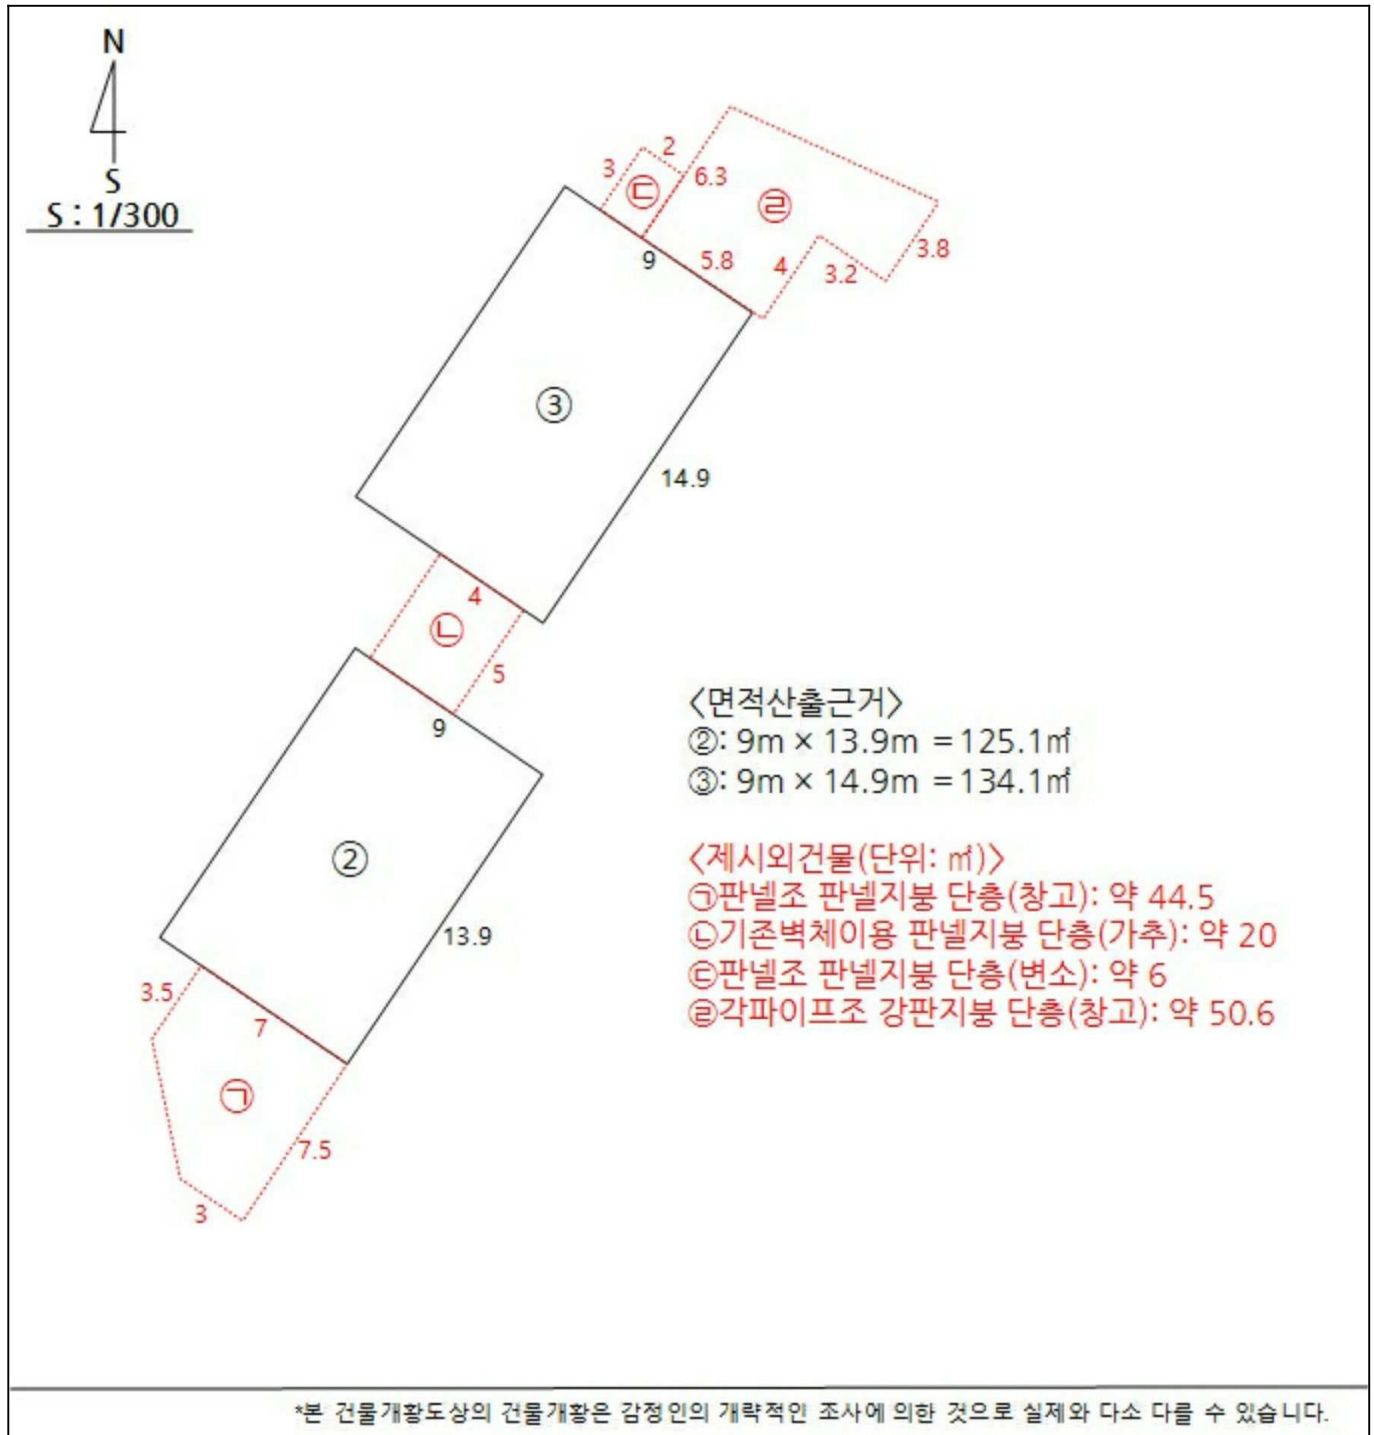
N
S
S : 1/300

3
2
6.3
㉢
㉣
9
5.8
4
3.2
3.8
③
14.9
4
㉡
5
9
②
13.9
3.5
7
㉠
7.5
3

〈면적산출근거〉
②: 9m × 13.9m = 125.1㎡
③: 9m × 14.9m = 134.1㎡

〈제시외건물(단위: ㎡)〉
㉠판넬조 판넬지붕 단층(창고): 약 44.5
㉡기존벽체이용 판넬지붕 단층(가추): 약 20
㉢판넬조 판넬지붕 단층(변소): 약 6
㉣각파이프조 강판지붕 단층(창고): 약 50.6

*본 건물개황도상의 건물개황은 감정인의 개략적인 조사에 의한 것으로 실제와 다소 다를 수 있습니다.